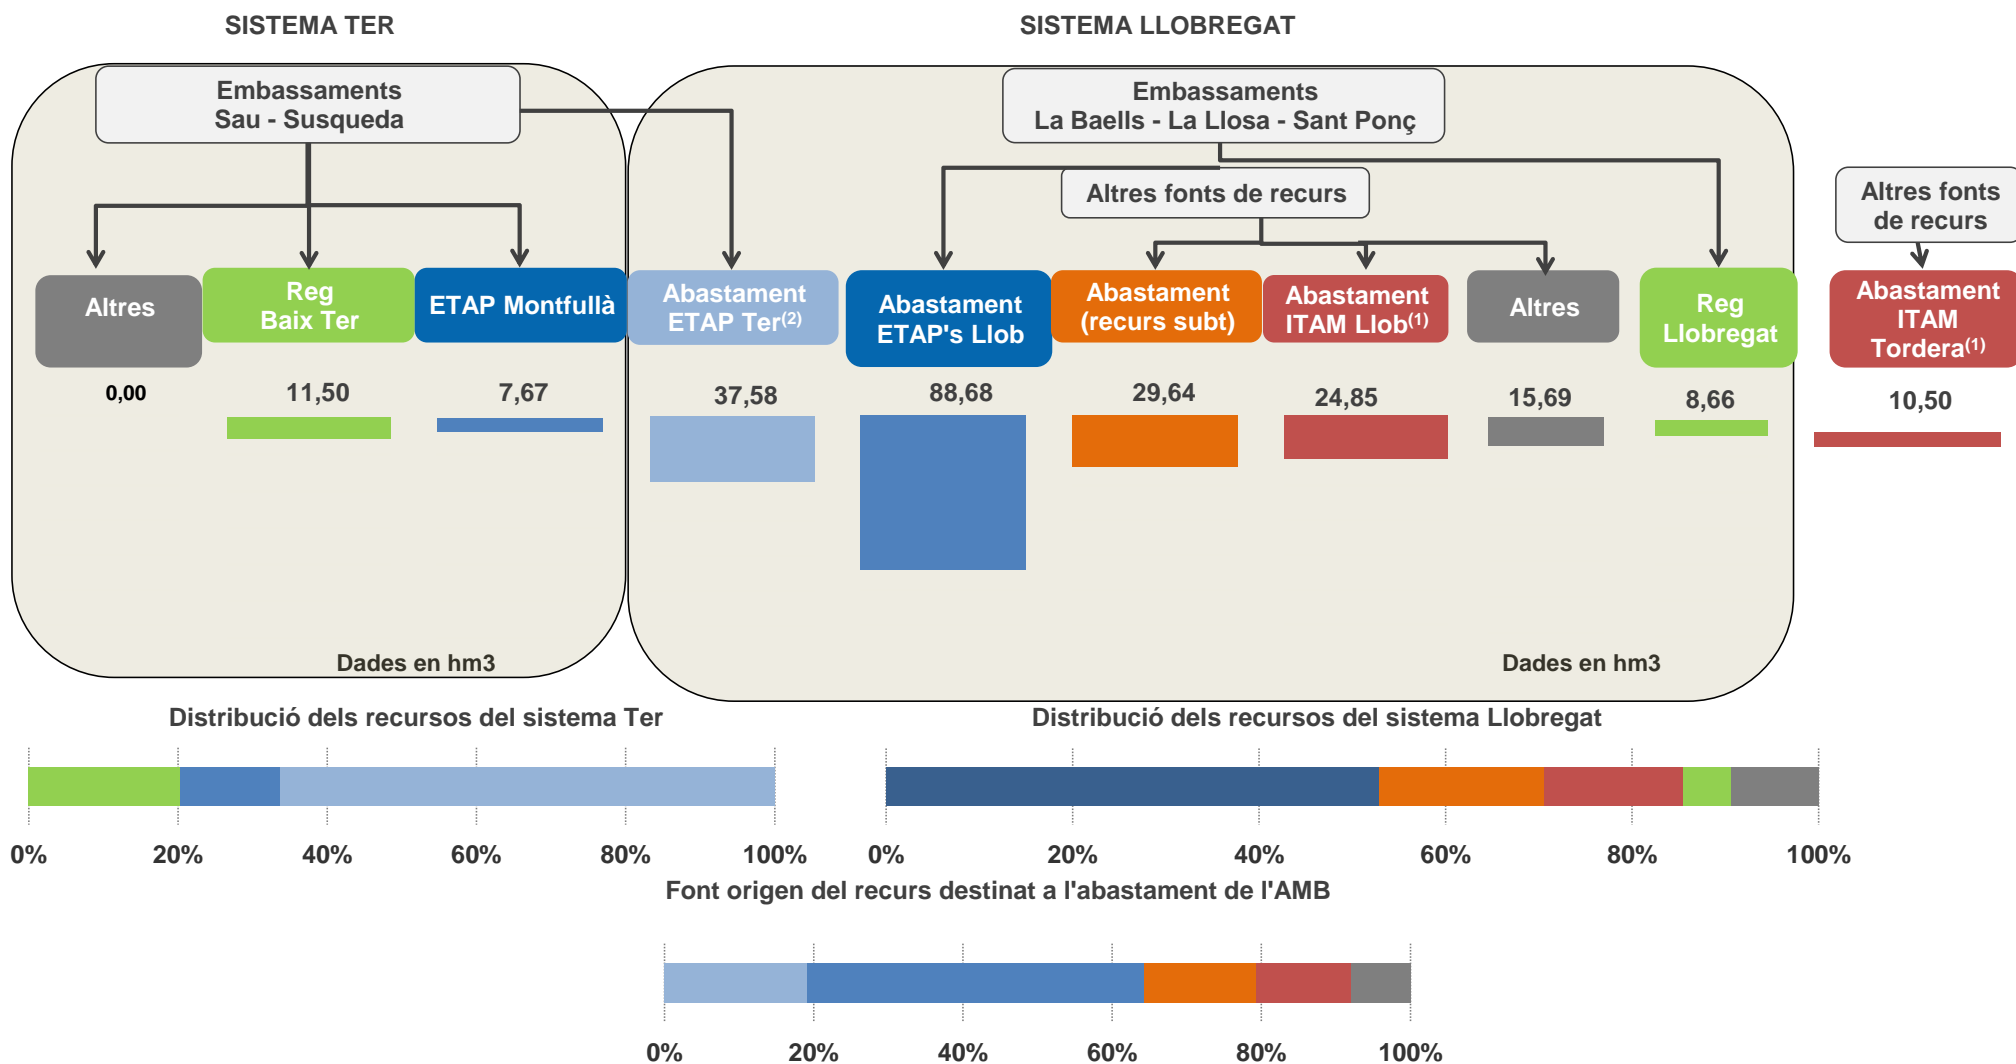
SISTEMA TER

SISTEMA LLOBREGAT

Embassaments
Sau - Susqueda

Embassaments
La Baells - La Llosa - Sant Ponç

Altres fonts de recurs

Altres fonts de recurs

Altres

Reg Baix Ter

ETAP Montfullà

Abastament ETAP Ter$^{(2)}$

Abastament ETAP's Llob

Abastament (recurs subt)

Abastament ITAM Llob$^{(1)}$

Altres

Reg Llobregat

Abastament ITAM Tordera$^{(1)}$

0,00

11,50

7,67

37,58

88,68

29,64

24,85

15,69

8,66

10,50

Dades en hm3

Dades en hm3

Distribució dels recursos del sistema Ter

Distribució dels recursos del sistema Llobregat

0%
20%
40%
60%
80%
100%

0%
20%
40%
60%
80%
100%

Font origen del recurs destinat a l'abastament de l'AMB

0%
20%
40%
60%
80%
100%